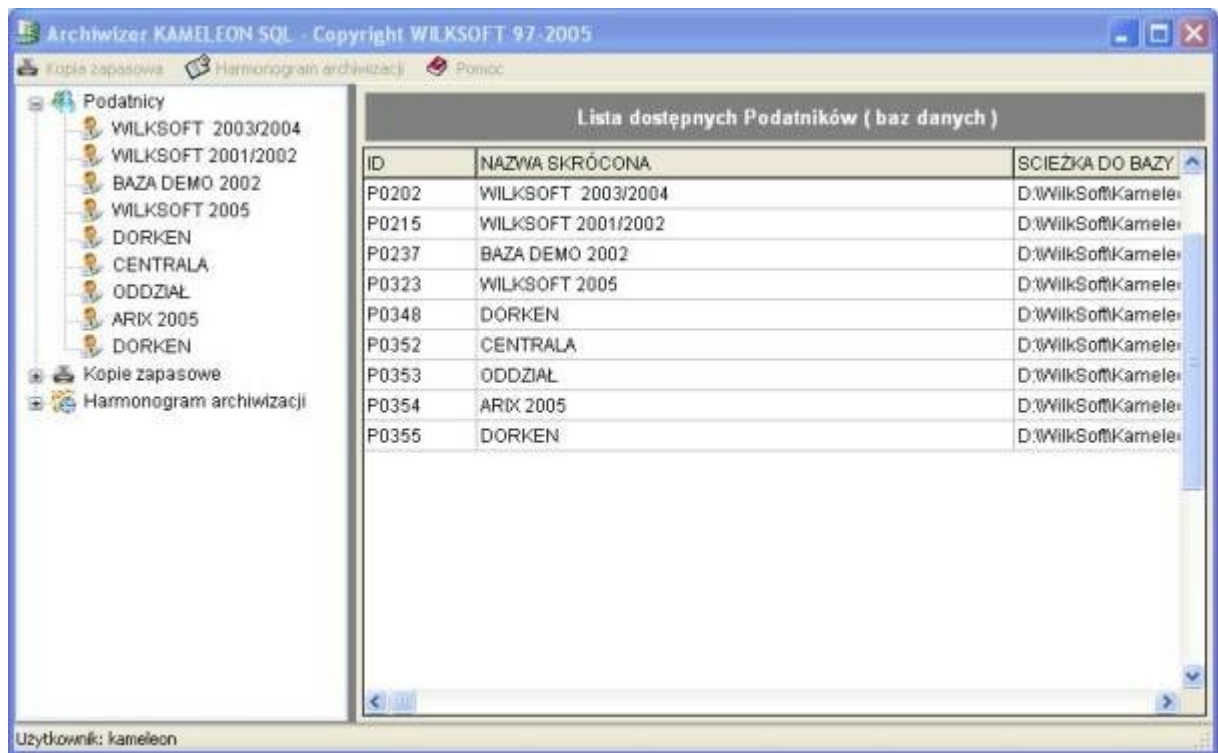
Archiwizer KAMELEON SQL - Copyright WILKSOFT 97-2005

Kopia zapasowa Harmonogram archiwizacji Pomoc

Podatnicy
WILKSOFT 2003/2004
WILKSOFT 2001/2002
BAZA DEMO 2002
WILKSOFT 2005
DORKEN
CENTRALA
ODDZIAŁ
ARIX 2005
DORKEN
Kopie zapasowe
Harmonogram archiwizacji

Lista dostępnych Podatników ( baz danych )

| ID | NAZWA SKRÓCONA | SCIEŻKA DO BAZY |
|---|---|---|
| P0202 | WILKSOFT 2003/2004 | D:\WilkSoft\Kamele |
| P0215 | WILKSOFT 2001/2002 | D:\WilkSoft\Kamele |
| P0237 | BAZA DEMO 2002 | D:\WilkSoft\Kamele |
| P0323 | WILKSOFT 2005 | D:\WilkSoft\Kamele |
| P0348 | DORKEN | D:\WilkSoft\Kamele |
| P0352 | CENTRALA | D:\WilkSoft\Kamele |
| P0353 | ODDZIAŁ | D:\WilkSoft\Kamele |
| P0354 | ARIX 2005 | D:\WilkSoft\Kamele |
| P0355 | DORKEN | D:\WilkSoft\Kamele |

Użytkownik: kameleon